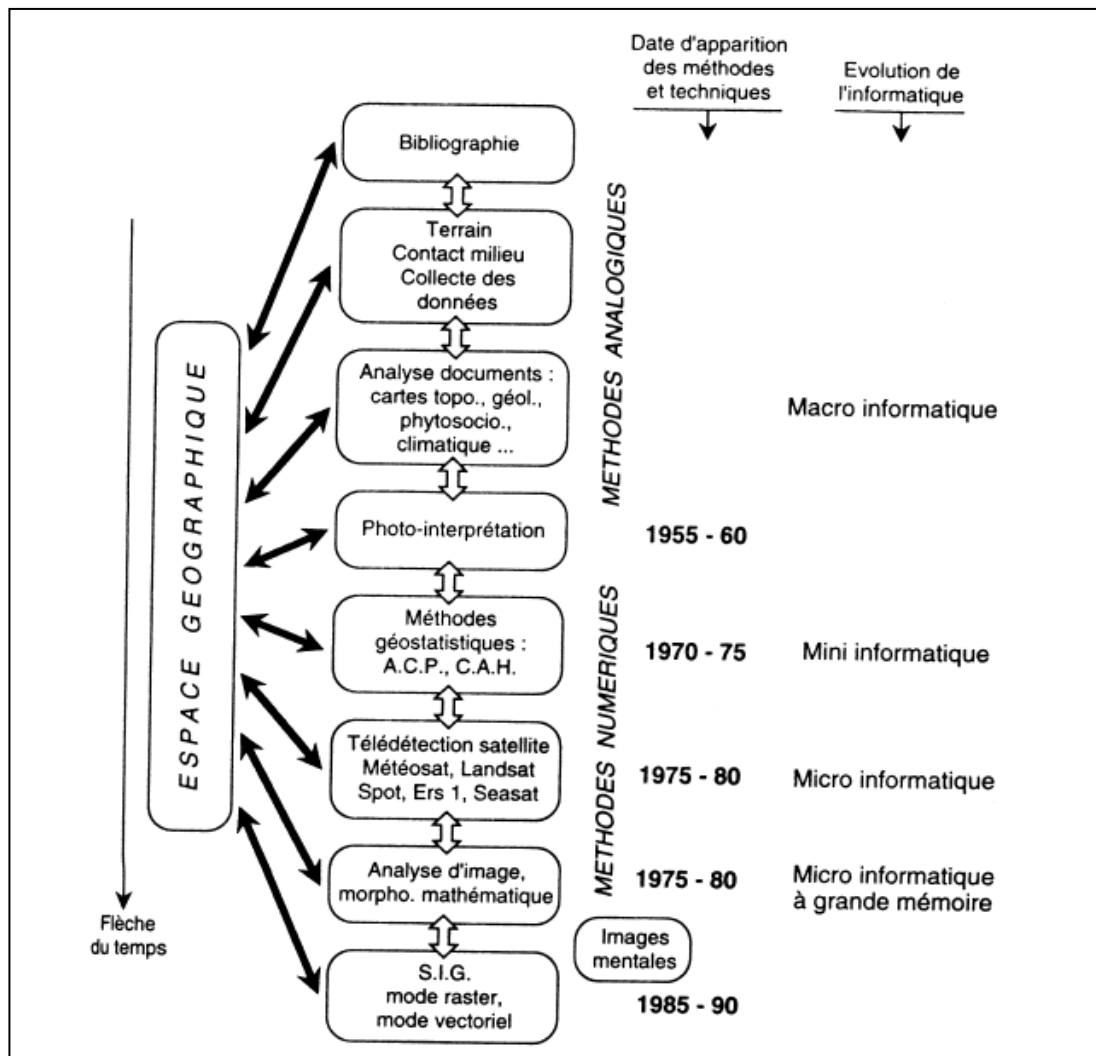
Date d'apparition des méthodes et techniques

Evolution de l'informatique

Bibliographie

Terrain
Contact milieu
Collecte des données

Analyse documents : cartes topo., géol., phytosocio., climatique ...

Photo-interprétation

Méthodes géostatistiques : A.C.P., C.A.H.

Télédétection satellite
Météosat, Landsat
Spot, Ers 1, Seasat

Analyse d'image, morpho. mathématique

S.I.G.
mode raster,
mode vectoriel

ESPACE GEOGRAPHIQUE

METHODES ANALOGIQUES

METHODES NUMERIQUES

Flèche du temps

Macro informatique

1955 - 60

1970 - 75 Mini informatique

1975 - 80 Micro informatique

1975 - 80 Micro informatique à grande mémoire

Images mentales

1985 - 90